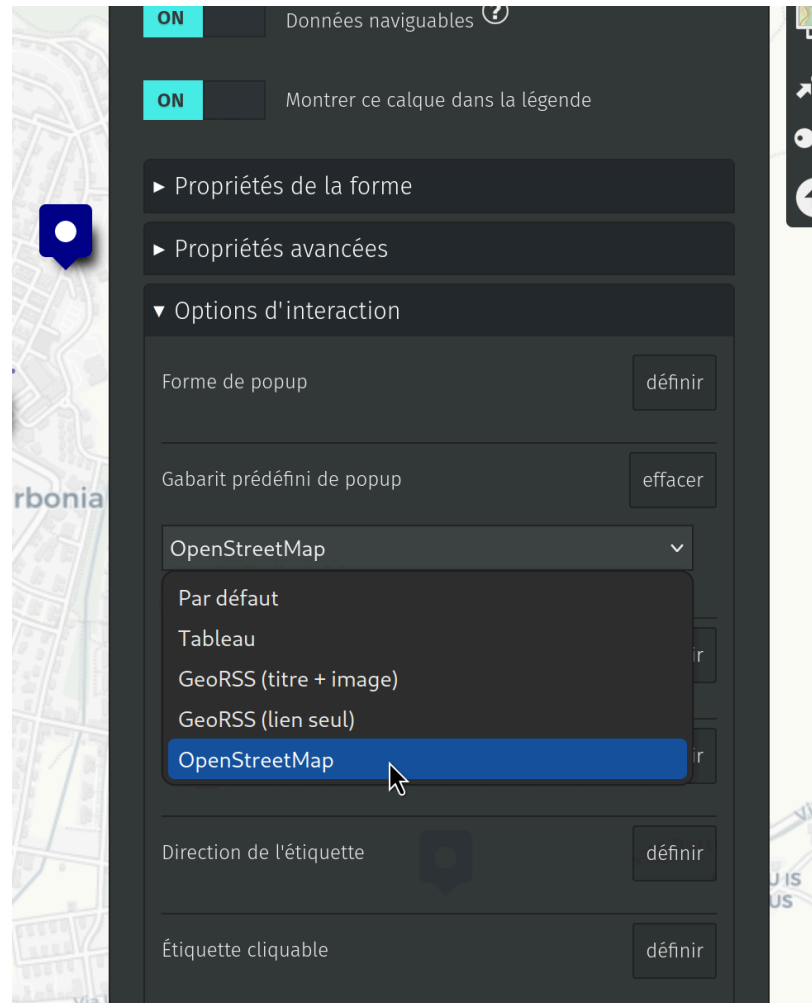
ON Données naviguables

ON Montrer ce calque dans la légende

▸ Propriétés de la forme

▸ Propriétés avancées

▾ Options d'interaction

Forme de popup définir

Gabarit prédéfini de popup effacer

OpenStreetMap

Par défaut
Tableau
GeoRSS (titre + image)
GeoRSS (lien seul)
OpenStreetMap

Direction de l'étiquette définir

Étiquette cliquable définir

rbonia